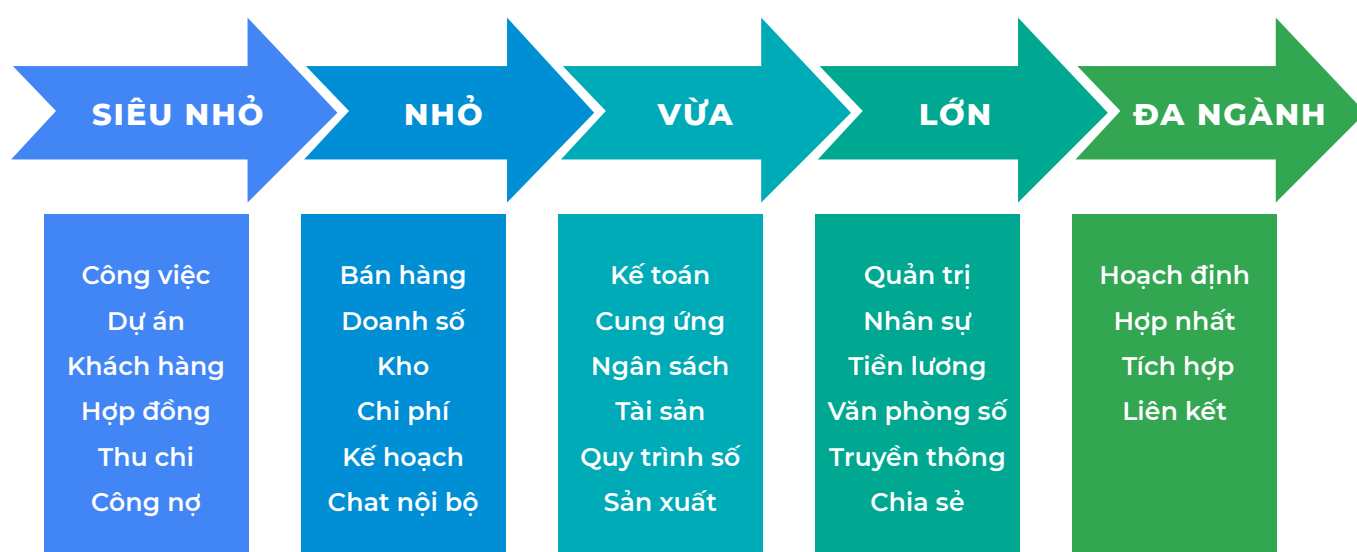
SIÊU NHỎ

Công việc
Dự án
Khách hàng
Hợp đồng
Thu chi
Công nợ

NHỎ

Bán hàng
Doanh số
Kho
Chi phí
Kế hoạch
Chat nội bộ

VỪA

Kế toán
Cung ứng
Ngân sách
Tài sản
Quy trình số
Sản xuất

LỚN

Quản trị
Nhân sự
Tiền lương
Văn phòng số
Truyền thông
Chia sẻ

ĐA NGÀNH

Hoạch định
Hợp nhất
Tích hợp
Liên kết